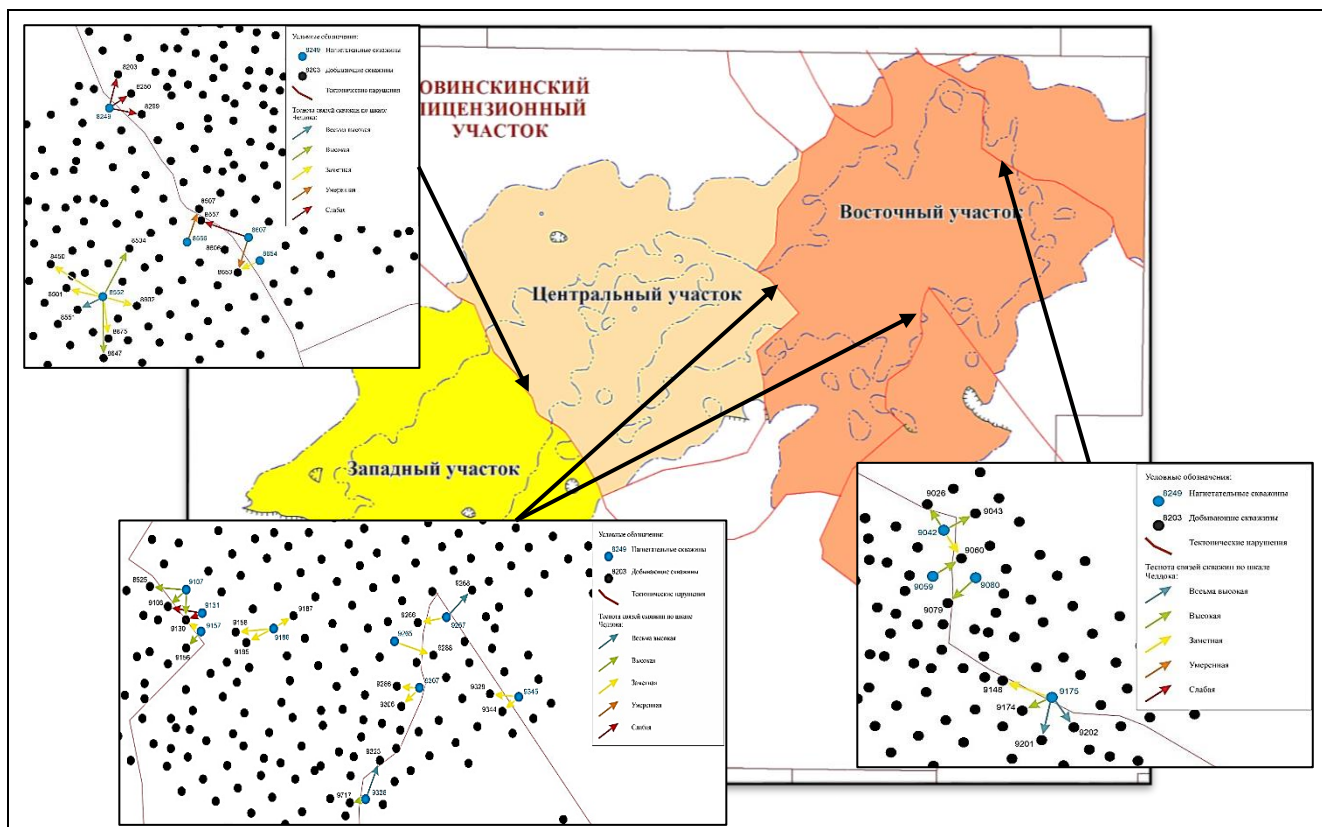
ОВИНСКИНСКИЙ
ЛИЦЕНЗИОННЫЙ
УЧАСТОК

Восточный участок

Центральный участок

Западный участок

Условные обозначения:
8249 Нагнетательные скважины
8203 Добывающие скважины
Тектонические нарушения
Теснота связей скважин по шкале Чеддока:
Весьма высокая
Высокая
Заметная
Умеренная
Слабая

8203
8250
8249
8289
8507
8557
8556
8607
8606
8654
8653
8504
8456
8552
8601
8603
8551
8675
8647

Условные обозначения:
8249 Нагнетательные скважины
8203 Добывающие скважины
Тектонические нарушения
Теснота связей скважин по шкале Чеддока:
Весьма высокая
Высокая
Заметная
Умеренная
Слабая

9026
9043
9042
9060
9059
9080
9079
9148
9175
9174
9201
9202

Условные обозначения:
8249 Нагнетательные скважины
8203 Добывающие скважины
Тектонические нарушения
Теснота связей скважин по шкале Чеддока:
Весьма высокая
Высокая
Заметная
Умеренная
Слабая

8525
9107
9108
9131
9130
9157
9156
9158
9180
9187
9185
9268
9266
9267
9265
9286
9286
9307
9306
9328
9345
9344
9223
9717
9328